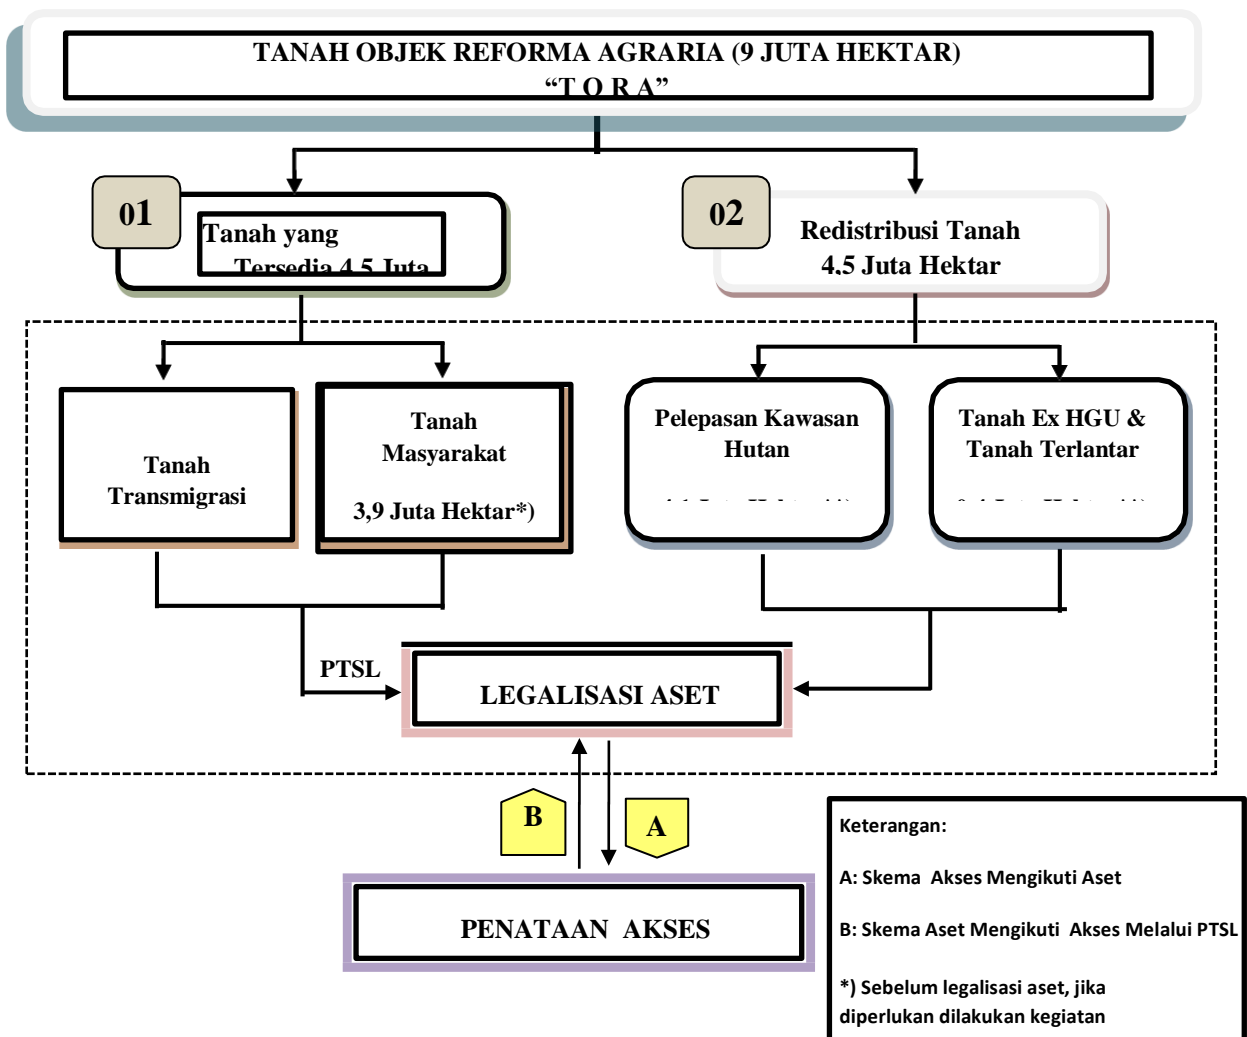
TANAH OBJEK REFORMA AGRARIA (9 JUTA HEKTAR)
"T O R A"

01
Tanah yang
Tersedia 4,5 Juta

02
Redistribusi Tanah
4.5 Juta Hektar

Tanah
Transmigrasi

Tanah
Masyarakat
3,9 Juta Hektar*)

Pelepasan Kawasan
Hutan
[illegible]

Tanah Ex HGU &
Tanah Terlantar
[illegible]

PTSL

LEGALISASI ASET

B

A

PENATAAN AKSES

Keterangan:

A: Skema Akses Mengikuti Aset

B: Skema Aset Mengikuti Akses Melalui PTSL

*) Sebelum legalisasi aset, jika diperlukan dilakukan kegiatan